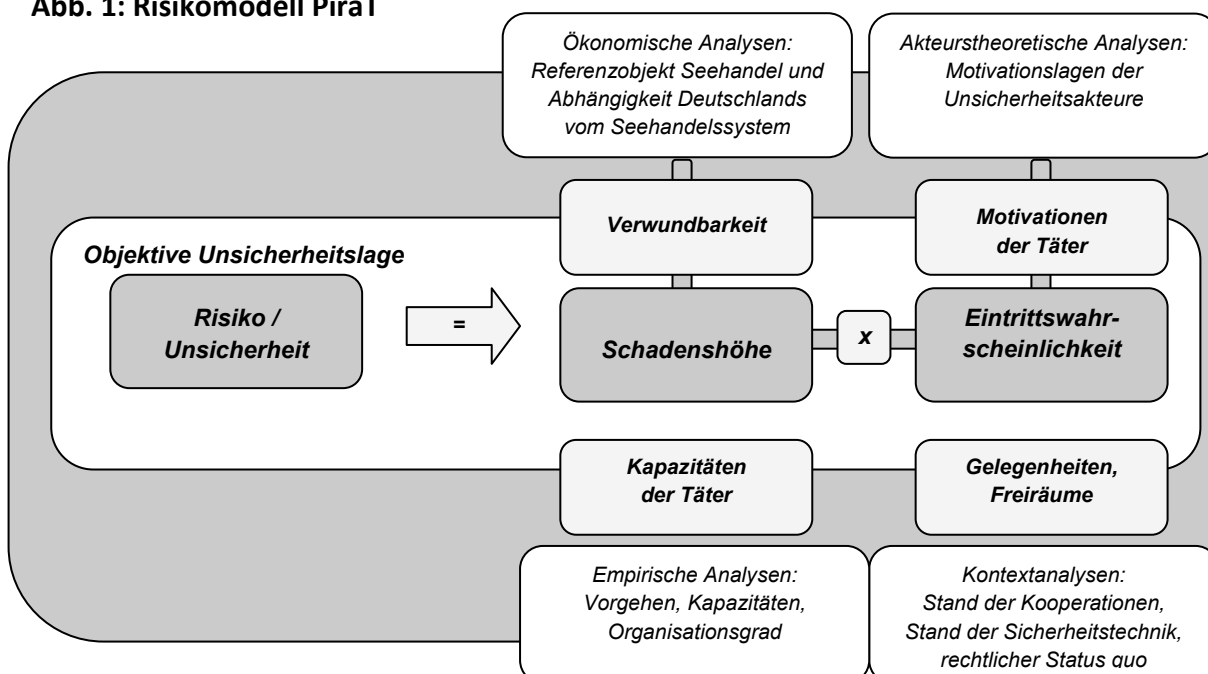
Abb. 1: Risikomodell PiraT

Ökonomische Analysen: Referenzobjekt Seehandel und Abhängigkeit Deutschlands vom Seehandelssystem

Akteurstheoretische Analysen: Motivationslagen der Unsicherheitsakteure

Verwundbarkeit

Motivationen der Täter

Objektive Unsicherheitslage

Risiko / Unsicherheit

=

Schadenshöhe

x

Eintrittswahrscheinlichkeit

Kapazitäten der Täter

Gelegenheiten, Freiräume

Empirische Analysen: Vorgehen, Kapazitäten, Organisationsgrad

Kontextanalysen: Stand der Kooperationen, Stand der Sicherheitstechnik, rechtlicher Status quo